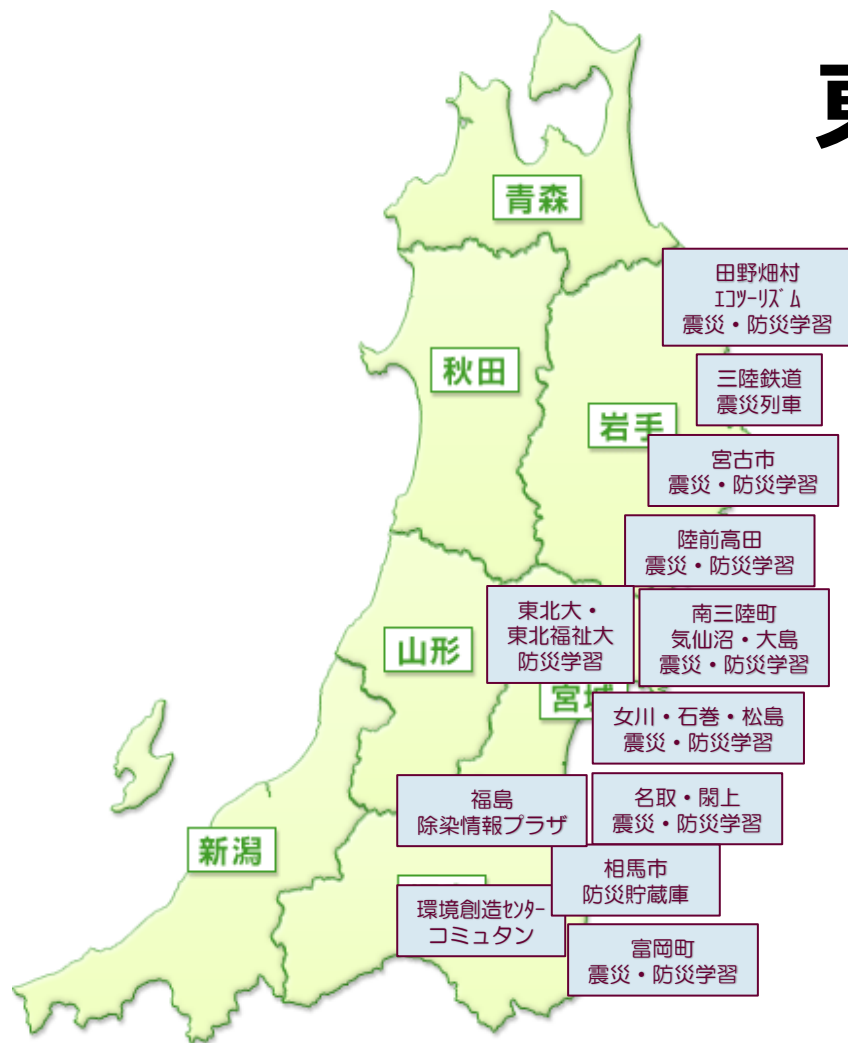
青森

秋田

岩手

山形

宮城

新潟

田野畑村
ｴｺﾂｰﾘｽﾞﾑ
震災・防災学習

三陸鉄道
震災列車

宮古市
震災・防災学習

陸前高田
震災・防災学習

東北大・
東北福祉大
防災学習

南三陸町
気仙沼・大島
震災・防災学習

女川・石巻・松島
震災・防災学習

福島
除染情報プラザ

名取・閖上
震災・防災学習

相馬市
防災貯蔵庫

環境創造ｾﾝﾀｰ
コミュタン

富岡町
震災・防災学習